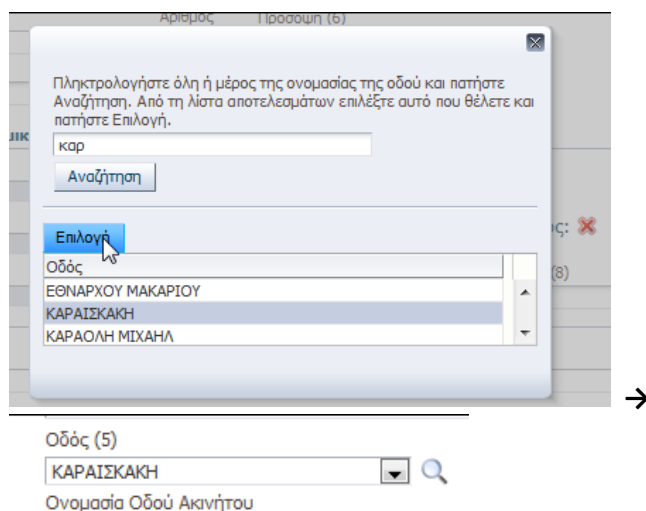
Αριθμός Πρόσοψη (6)

Πληκτρολογήστε όλη ή μέρος της ονομασίας της οδού και πατήστε Αναζήτηση. Από τη λίστα αποτελεσμάτων επιλέξτε αυτό που θέλετε και πατήστε Επιλογή.

καρ

Αναζήτηση

Επιλογή

Οδός

ΕΘΝΑΡΧΟΥ ΜΑΚΑΡΙΟΥ

ΚΑΡΑΙΣΚΑΚΗ

ΚΑΡΑΟΛΗ ΜΙΧΑΗΛ

ικ

ος:

(8)

→

Οδός (5)

ΚΑΡΑΙΣΚΑΚΗ

Ονομασία Οδού Ακινήτου